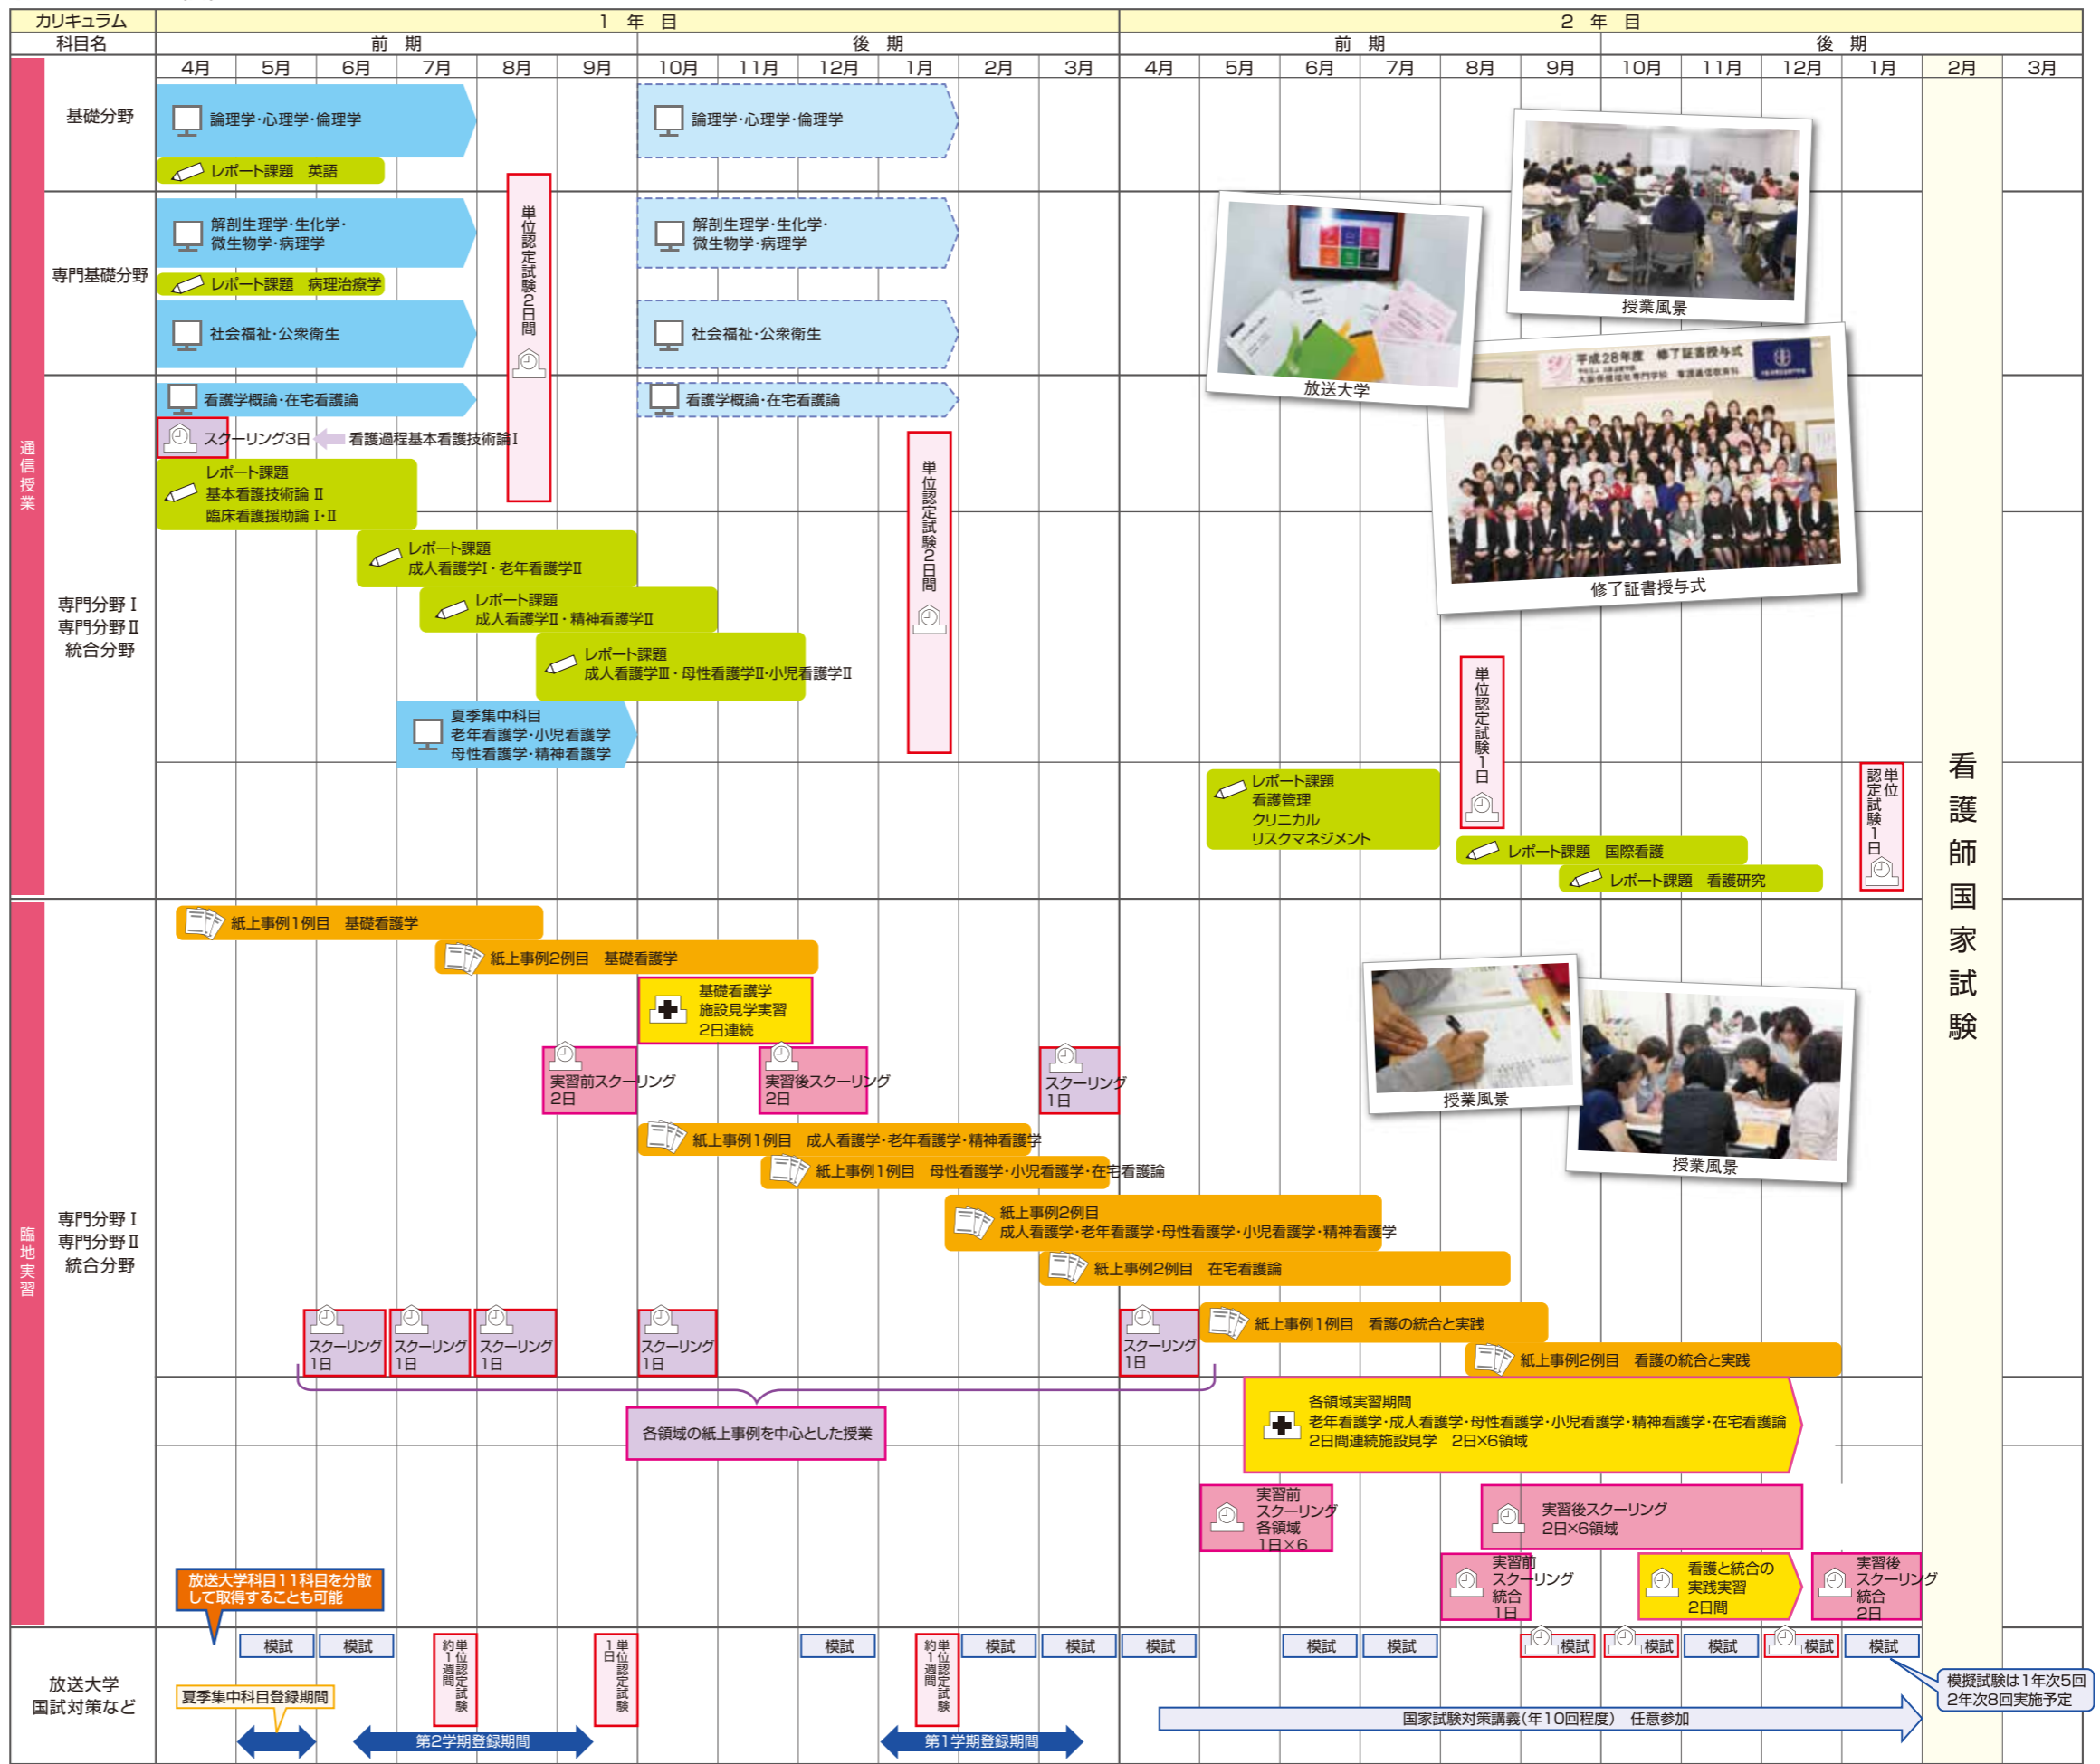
| カリキュラム | 1 年 目 | 2 年 目 |
|---|---|---|
| 科目名 | 前 期 / 後 期 | 前 期 / 後 期 |

4月 5月 6月 7月 8月 9月 10月 11月 12月 1月 2月 3月 4月 5月 6月 7月 8月 9月 10月 11月 12月 1月 2月 3月

通信授業

基礎分野

論理学･心理学･倫理学

論理学･心理学･倫理学

レポート課題 英語

専門基礎分野

解剖生理学･生化学･微生物学･病理学

解剖生理学･生化学･微生物学･病理学

レポート課題 病理治療学

社会福祉･公衆衛生

社会福祉･公衆衛生

単位認定試験2日間

看護学概論･在宅看護論

看護学概論･在宅看護論

スクーリング3日 看護過程基本看護技術論Ⅰ

レポート課題 基本看護技術論 Ⅱ 臨床看護援助論 Ⅰ･Ⅱ

専門分野Ⅰ 専門分野Ⅱ 統合分野

レポート課題 成人看護学Ⅰ･老年看護学Ⅱ

レポート課題 成人看護学Ⅱ･精神看護学Ⅱ

レポート課題 成人看護学Ⅲ･母性看護学Ⅱ･小児看護学Ⅱ

夏季集中科目 老年看護学･小児看護学 母性看護学･精神看護学

単位認定試験2日間

放送大学

授業風景

平成28年度 修了証書授与式

修了証書授与式

単位認定試験1日

レポート課題 看護管理 クリニカル リスクマネジメント

レポート課題 国際看護

レポート課題 看護研究

単位認定試験1日

看護師国家試験

臨地実習

専門分野Ⅰ 専門分野Ⅱ 統合分野

紙上事例1例目 基礎看護学

紙上事例2例目 基礎看護学

基礎看護学 施設見学実習 2日連続

実習前スクーリング 2日

実習後スクーリング 2日

スクーリング 1日

授業風景

授業風景

紙上事例1例目 成人看護学･老年看護学･精神看護学

紙上事例1例目 母性看護学･小児看護学･在宅看護論

紙上事例2例目 成人看護学･老年看護学･母性看護学･小児看護学･精神看護学

紙上事例2例目 在宅看護論

スクーリング 1日 スクーリング 1日 スクーリング 1日 スクーリング 1日 スクーリング 1日

紙上事例1例目 看護の統合と実践

紙上事例2例目 看護の統合と実践

各領域の紙上事例を中心とした授業

各領域実習期間 老年看護学･成人看護学･母性看護学･小児看護学･精神看護学･在宅看護論 2日間連続施設見学 2日×6領域

実習前 スクーリング 各領域 1日×6

実習後スクーリング 2日×6領域

実習前 スクーリング 統合 1日

看護と統合の 実践実習 2日間

実習後 スクーリング 統合 2日

放送大学科目11科目を分散して取得することも可能

放送大学 国試対策など

模試 模試 約1週間 単位認定試験 1日 単位認定試験 模試 約1週間 単位認定試験 模試 模試 模試 模試 模試 模試 模試 模試 模試 模試

夏季集中科目登録期間

第2学期登録期間

第1学期登録期間

国家試験対策講義(年10回程度) 任意参加

模擬試験は1年次5回 2年次8回実施予定